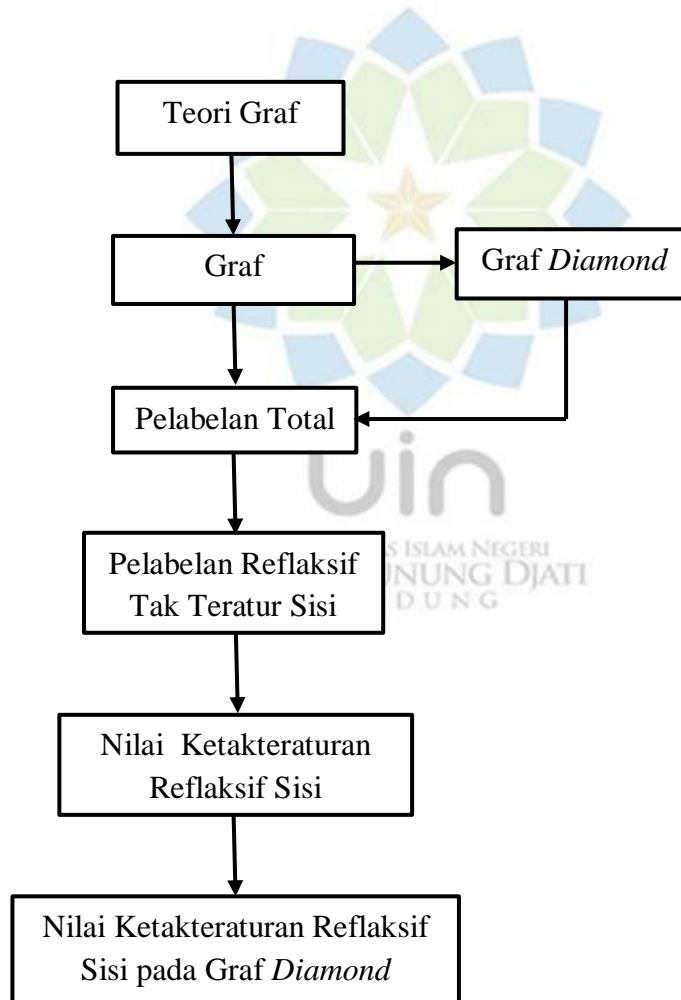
Teori Graf

Graf

Graf *Diamond*

Pelabelan Total

uin

S ISLAM NEGERI

UNUNG DJATI

DUNG

Pelabelan Refleksif Tak Teratur Sisi

Nilai Ketakteraturan Refleksif Sisi

Nilai Ketakteraturan Refleksif Sisi pada Graf *Diamond*